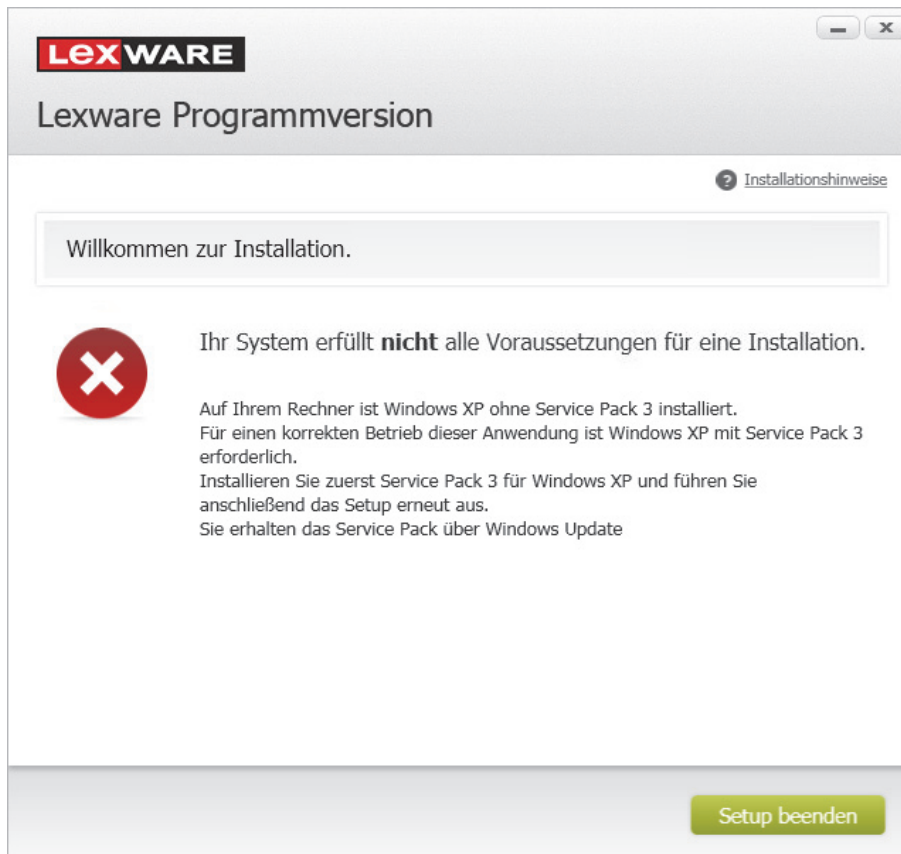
LEXWARE

Lexware Programmversion

Installationshinweise

Willkommen zur Installation.

Ihr System erfüllt **nicht** alle Voraussetzungen für eine Installation.

Auf Ihrem Rechner ist Windows XP ohne Service Pack 3 installiert.
Für einen korrekten Betrieb dieser Anwendung ist Windows XP mit Service Pack 3 erforderlich.
Installieren Sie zuerst Service Pack 3 für Windows XP und führen Sie anschließend das Setup erneut aus.
Sie erhalten das Service Pack über Windows Update

Setup beenden